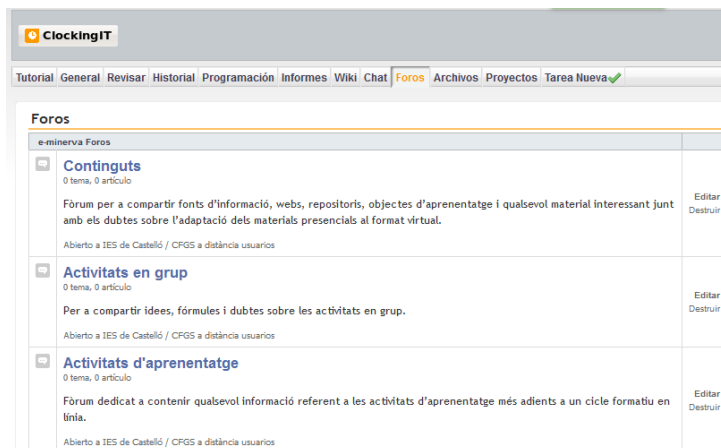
ClockingIT

Tutorial General Revisar Historial Programación Informes Wiki Chat Foros Archivos Proyectos Tarea Nueva

Foros

e-minerva Foros

Continguts
0 tema, 0 artículo
Fòrum per a compartir fonts d'informació, webs, repositoris, objectes d'aprenentatge i qualsevol material interessant junt amb els dubtes sobre l'adaptació dels materials presencials al format virtual.
Abierto a IES de Castelló / CFGS a distància usuarios
Editar
Destruir

Activitats en grup
0 tema, 0 artículo
Per a compartir idees, fórmules i dubtes sobre les activitats en grup.
Abierto a IES de Castelló / CFGS a distància usuarios
Editar
Destruir

Activitats d'aprenentatge
0 tema, 0 artículo
Fòrum dedicat a contenir qualsevol informació referent a les activitats d'aprenentatge més adients a un cicle formatiu en línia.
Abierto a IES de Castelló / CFGS a distància usuarios
Editar
Destruir